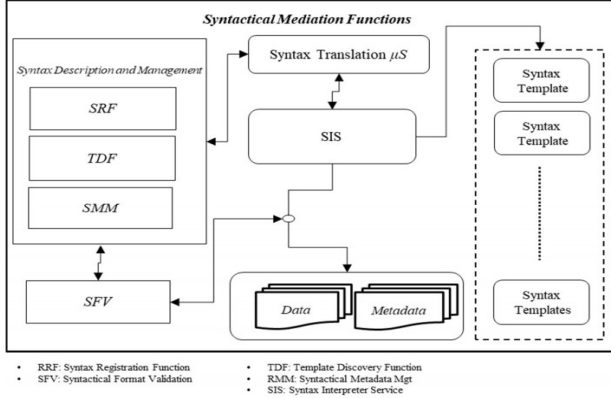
Syntactical Mediation Functions

Syntax Description and Management

SRF

TDF

SMM

SFV

Syntax Translation $\mu S$

SIS

Data

Metadata

Syntax Template

Syntax Template

Syntax Templates

• RRF: Syntax Registration Function
• SFV: Syntactical Format Validation

• TDF: Template Discovery Function
• RMM: Syntactical Metadata Mgt
• SIS: Syntax Interpreter Service